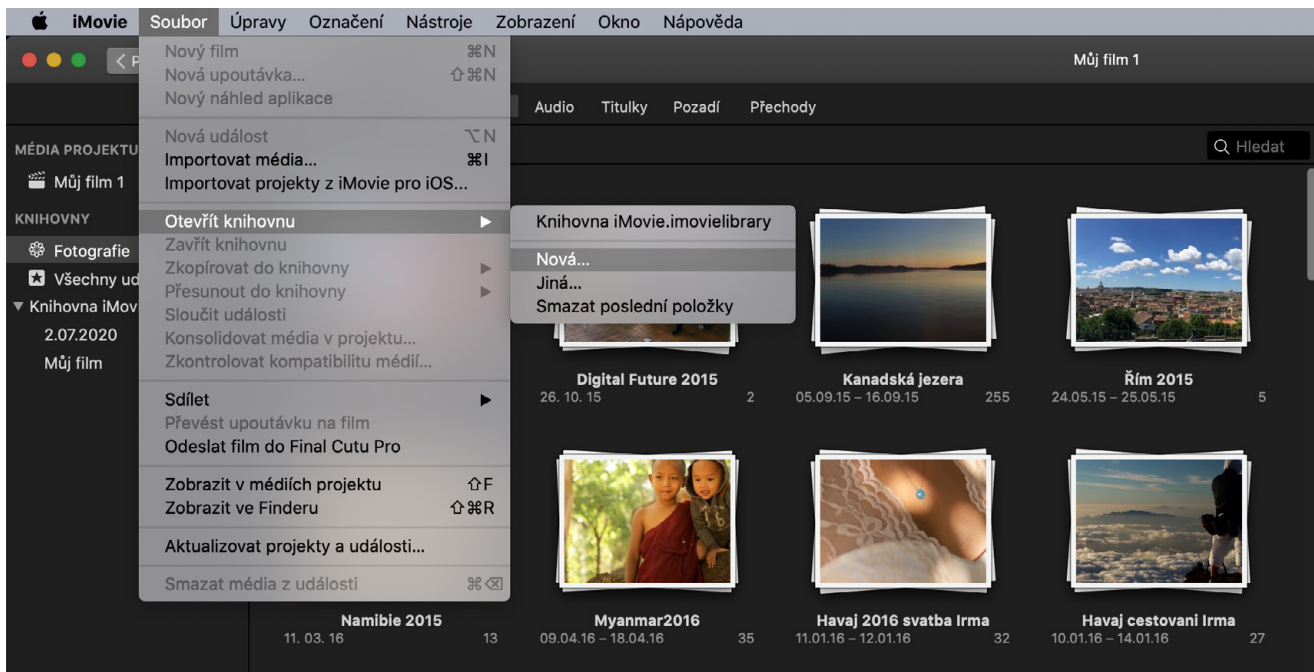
iMovie Soubor Úpravy Označení Nástroje Zobrazení Okno Nápověda

Nový film ⌘N
Nová upoutávka... ⇧⌘N
Nový náhled aplikace
Nová událost ⌥N
Importovat média... ⌘I
Importovat projekty z iMovie pro iOS...
Otevřít knihovnu ▶
Zavřít knihovnu
Zkopírovat do knihovny ▶
Přesunout do knihovny ▶
Sloučit události
Konsolidovat média v projektu...
Zkontrolovat kompatibilitu médií...
Sdílet ▶
Převést upoutávku na film
Odeslat film do Final Cutu Pro
Zobrazit v médiích projektu ⇧F
Zobrazit ve Finderu ⇧⌘R
Aktualizovat projekty a události...
Smazat média z události ⌘⌫

Knihovna iMovie.imovielibrary
Nová...
Jiná...
Smazat poslední položky

< P
Můj film 1
Audio Titulky Pozadí Přechody
Hledat

MÉDIA PROJEKTU
Můj film 1
KNIHOVNY
Fotografie
Všechny ud
▼ Knihovna iMov
2.07.2020
Můj film

Digital Future 2015
26. 10. 15 2
Kanadská jezera
05.09.15 – 16.09.15 255
Řím 2015
24.05.15 – 25.05.15 5
Namibie 2015
11. 03. 16 13
Myanmar2016
09.04.16 – 18.04.16 35
Havaj 2016 svatba Irma
11.01.16 – 12.01.16 32
Havaj cestovani Irma
10.01.16 – 14.01.16 27